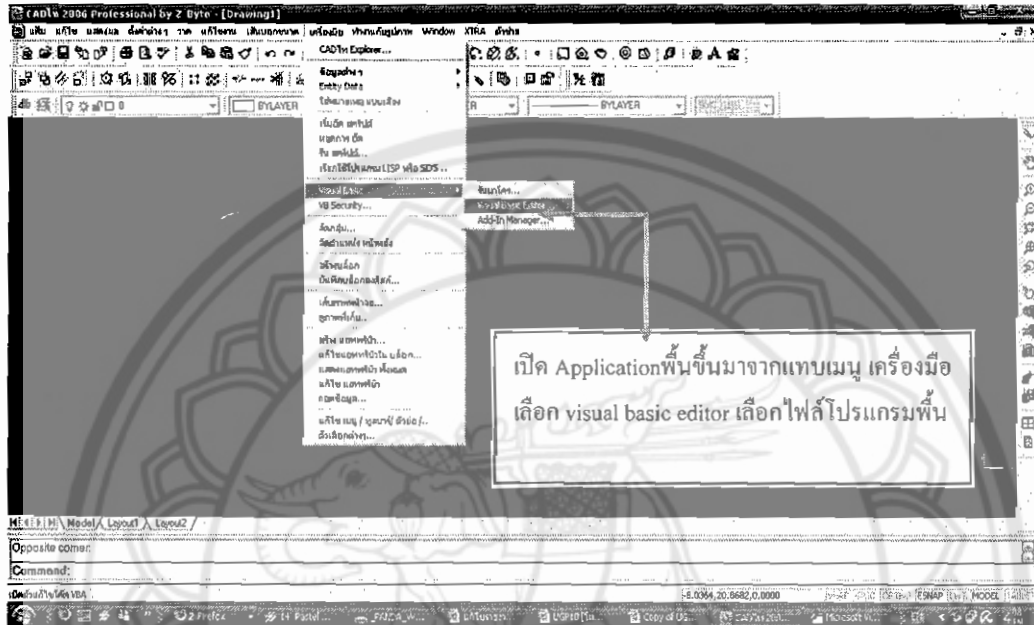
CADTh 2006 Professional by Z Byte - [Drawing1]

แฟ้ม แก้ไข แสดงผล ตั้งค่าต่างๆ วาด แก้ไขภาพ เส้นบอกขนาด เครื่องมือ ทำงานกับรูปภาพ Window XTRA ตัวช่วย

CADTh Explorer...
ข้อมูลต่างๆ
Entity Data
ใช้คำสั่งแบบเสียง
เริ่มบัด สคริปต์
หยุดภาพ บัด
รัน สคริปต์...
เรียกใช้โปรแกรม LISP หรือ SDS...
Visual Basic
VB Security...
ล้อมกลุ่ม...
วัสดุสำหรับ หน้าหลัง
สร้างบล็อก
บันทึกบล็อกลงดิสก์...
เก็บภาพหน้าจอ...
ดูภาพที่เก็บ...
สร้าง แอททริบิว...
แก้ไขแอททริบิวใน บล็อก...
แสดงแอททริบิว ทั้งหมด
แก้ไข แอททริบิว
ถอดข้อมูล...
แก้ไข เมนู / ทูลบาร์/ ตัวย่อ /...
ตัวเลือกต่างๆ...

รันมาโคร...
Visual Basic Editor
Add-In Manager...

BYLAYER
BYLAYER

เปิด Applicationพื้นขึ้นมาจากแทบเมนู เครื่องมือ เลือก visual basic editor เลือกไฟล์โปรแกรมพื้น

Model Layout1 Layout2
Opposite corner:
Command:
เปิดตัวแก้ไขโค้ด VBA
-8.0364,20.8682,0.0000
ESNAP MODEL